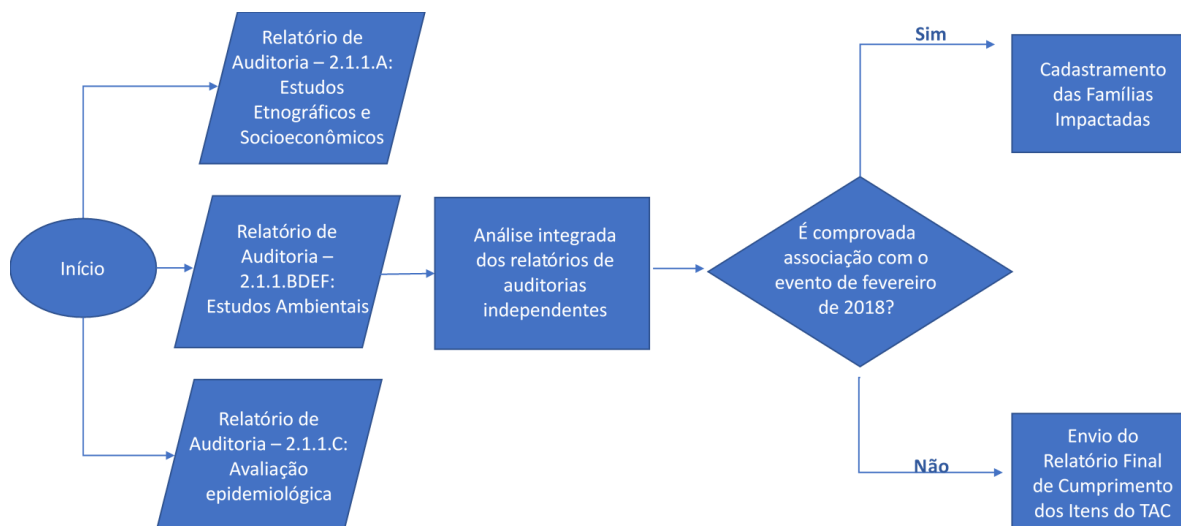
Início

Relatório de Auditoria – 2.1.1.A: Estudos Etnográficos e Socioeconômicos

Relatório de Auditoria – 2.1.1.BDEF: Estudos Ambientais

Relatório de Auditoria – 2.1.1.C: Avaliação epidemiológica

Análise integrada dos relatórios de auditorias independentes

É comprovada associação com o evento de fevereiro de 2018?

Sim

Cadastramento das Famílias Impactadas

Não

Envio do Relatório Final de Cumprimento dos Itens do TAC